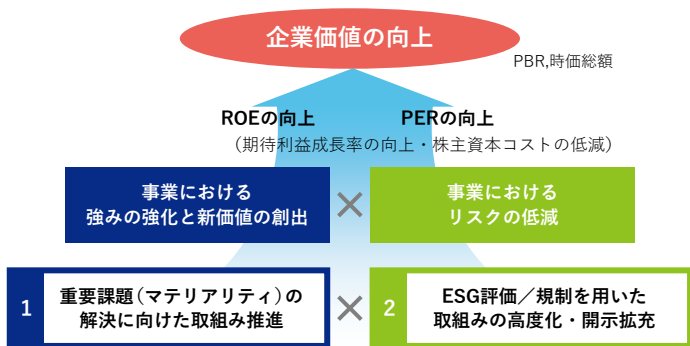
企業価値の向上

PBR,時価総額

ROEの向上　PERの向上
（期待利益成長率の向上・株主資本コストの低減）

事業における
強みの強化と新価値の創出

×

事業における
リスクの低減

1
重要課題（マテリアリティ）の
解決に向けた取組み推進

×

2
ESG評価／規制を用いた
取組みの高度化・開示拡充